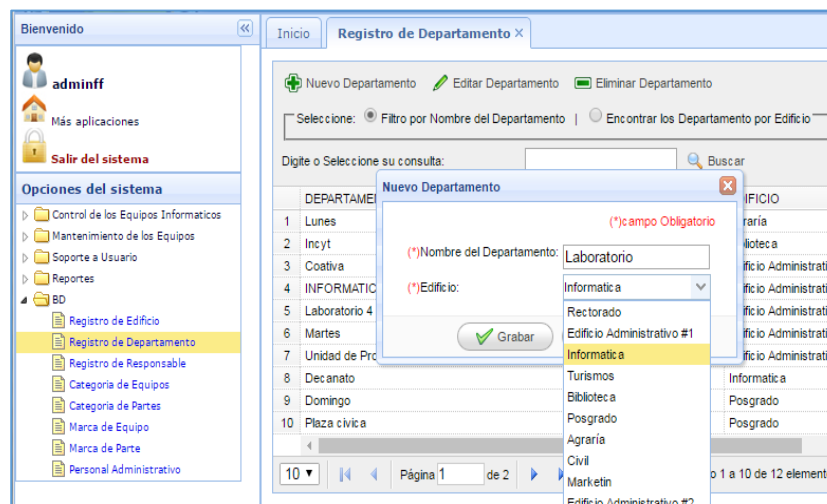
Bienvenido

adminff

Más aplicaciones

Salir del sistema

Opciones del sistema

Control de los Equipos Informaticos
Mantenimiento de los Equipos
Soporte a Usuario
Reportes
BD
Registro de Edificio
Registro de Departamento
Registro de Responsable
Categoria de Equipos
Categoria de Partes
Marca de Equipo
Marca de Parte
Personal Administrativo

Inicio | Registro de Departamento ×

Nuevo Departamento | Editar Departamento | Eliminar Departamento

Seleccione: Filtro por Nombre del Departamento | Encontrar los Departamento por Edificio

Digite o Seleccione su consulta: Buscar

| | DEPARTAME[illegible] | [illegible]DIFICIO |
|---|---|---|
| 1 | Lunes | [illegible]raría |
| 2 | Incyt | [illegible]blioteca |
| 3 | Coativa | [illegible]dificio Administrati |
| 4 | INFORMATIC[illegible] | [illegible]dificio Administrati |
| 5 | Laboratorio 4 | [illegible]dificio Administrati |
| 6 | Martes | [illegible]dificio Administrati |
| 7 | Unidad de Pro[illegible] | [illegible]dificio Administrati |
| 8 | Decanato | Informatica |
| 9 | Domingo | Posgrado |
| 10 | Plaza civica | Posgrado |

10 ▾ Página 1 de 2 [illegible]o 1 a 10 de 12 element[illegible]

Nuevo Departamento

(*)campo Obligatorio

(*)Nombre del Departamento: Laboratorio

(*)Edificio: Informatica

Grabar

Rectorado
Edificio Administrativo #1
Informatica
Turismos
Biblioteca
Posgrado
Agraría
Civil
Marketin
Edificio Administrativo #2